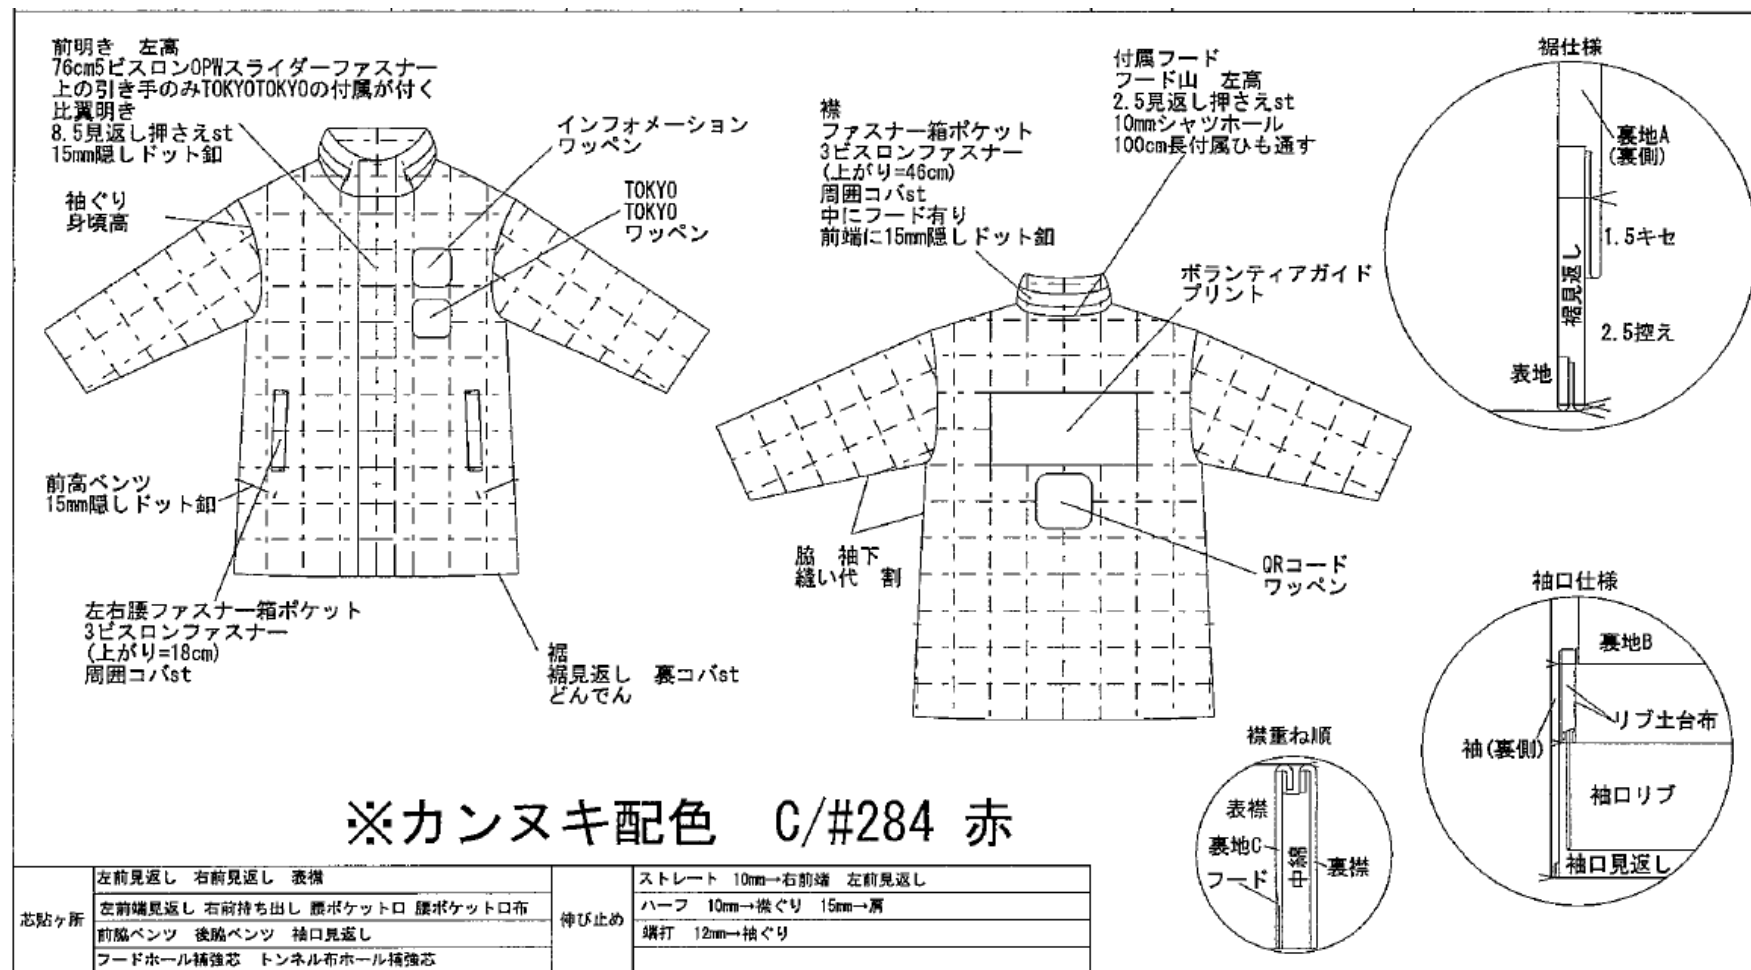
前明き　左高
76cm5ビスロンOPWスライダーファスナー
上の引き手のみTOKYOTOKYOの付属が付く
比翼明き
8.5見返し押さえst
15mm隠しドット釦

袖ぐり
身頃高

インフォメーション
ワッペン

TOKYO
TOKYO
ワッペン

前高ベンツ
15mm隠しドット釦

左右腰ファスナー箱ポケット
3ビスロンファスナー
(上がり=18cm)
周囲コバst

裾
裾見返し　裏コバst
どんでん

付属フード
フード山　左高
2.5見返し押さえst
10mmシャツホール
100cm長付属ひも通す

襟
ファスナー箱ポケット
3ビスロンファスナー
(上がり=46cm)
周囲コバst
中にフード有り
前端に15mm隠しドット釦

ボランティアガイド
プリント

脇　袖下
縫い代　割

QRコード
ワッペン

裾仕様
裏地A
(裏側)
1.5キセ
裾見返し
2.5控え
表地

袖口仕様
裏地B
リブ土台布
袖(裏側)
袖口リブ
袖口見返し

襟重ね順
表襟
裏地C
中綿
裏襟
フード

※カンヌキ配色　C/#284 赤

| 芯貼ヶ所 | 左前見返し　右前見返し　表襟 | 伸び止め | ストレート　10mm→右前端　左前見返し |
|---|---|---|---|
| | 左前端見返し　右前持ち出し　腰ポケット口　腰ポケット口布 | | ハーフ　10mm→襟ぐり　15mm→肩 |
| | 前脇ベンツ　後脇ベンツ　袖口見返し | | 端打　12mm→袖ぐり |
| | フードホール補強芯　トンネル布ホール補強芯 | | |